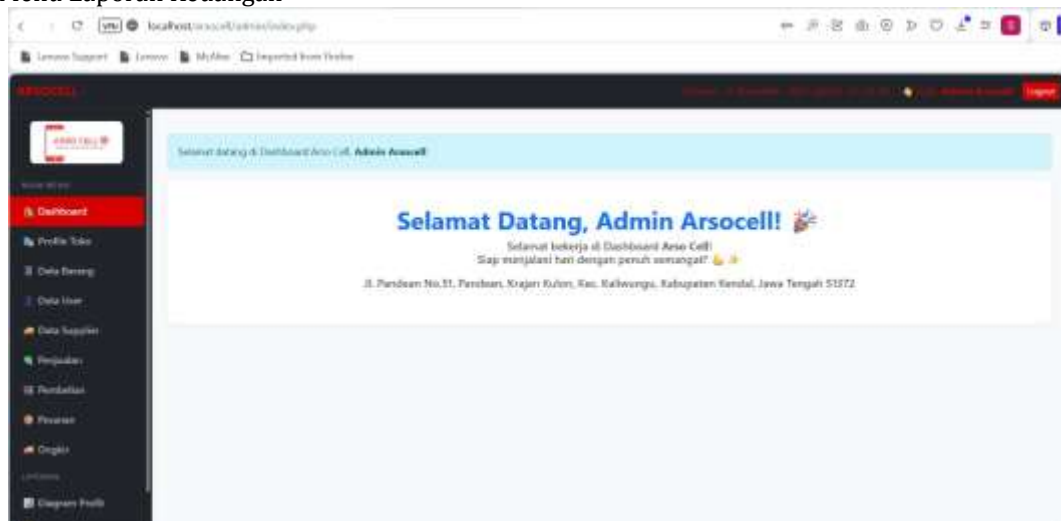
Menu Laporan Keuangan

localhost/arsocell/admin/index.php

Lenovo Support  Lenovo  McAfee  Imported from Firefox

ARSOCELL

Logout

ARSO CELL

MAIN MENU

Dashboard

Profile Toko

Data Barang

Data User

Data Supplier

Penjualan

Pembelian

Pesanan

Ongkir

LAPORAN

Diagram Profit

Selamat datang di Dashboard Arso Cell, Admin Arsocell

Selamat Datang, Admin Arsocell! 🎉

Selamat bekerja di Dashboard Arso Cell!

Siap menjalani hari dengan penuh semangat? 💪 ✨

Jl. Pandean No.51, Pandean, Krajan Kulon, Kec. Kaliwungu, Kabupaten Kendal, Jawa Tengah 51372